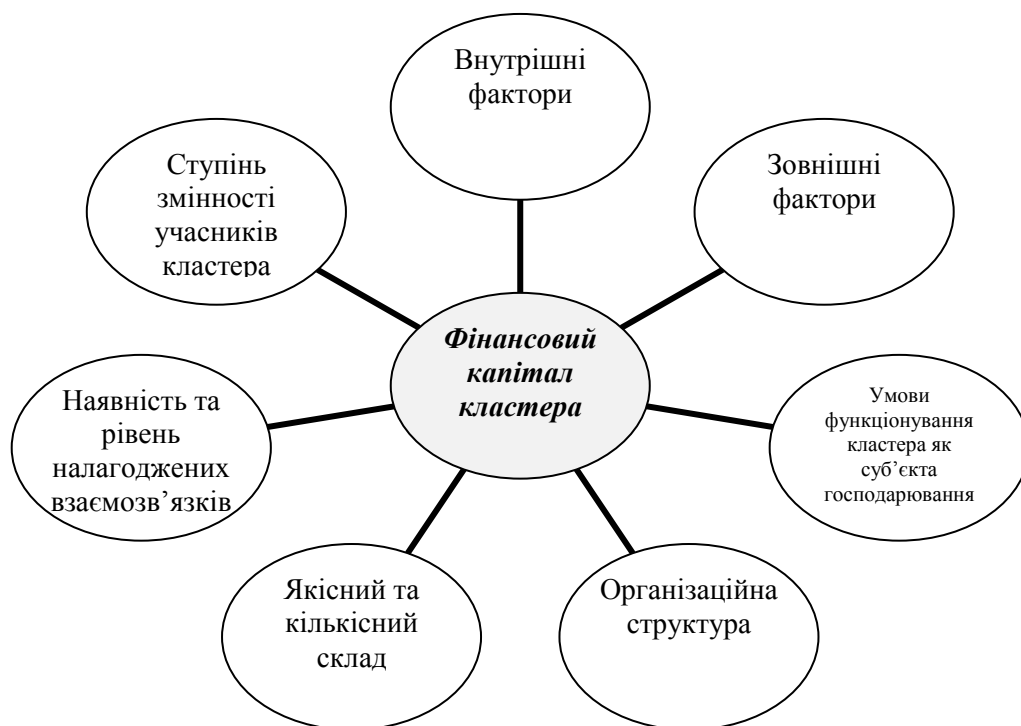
Внутрішні фактори

Ступінь змінності учасників кластера

Зовнішні фактори

Фінансовий капітал кластера

Наявність та рівень налагоджених взаємозв'язків

Умови функціонування кластера як суб'єкта господарювання

Якісний та кількісний склад

Організаційна структура